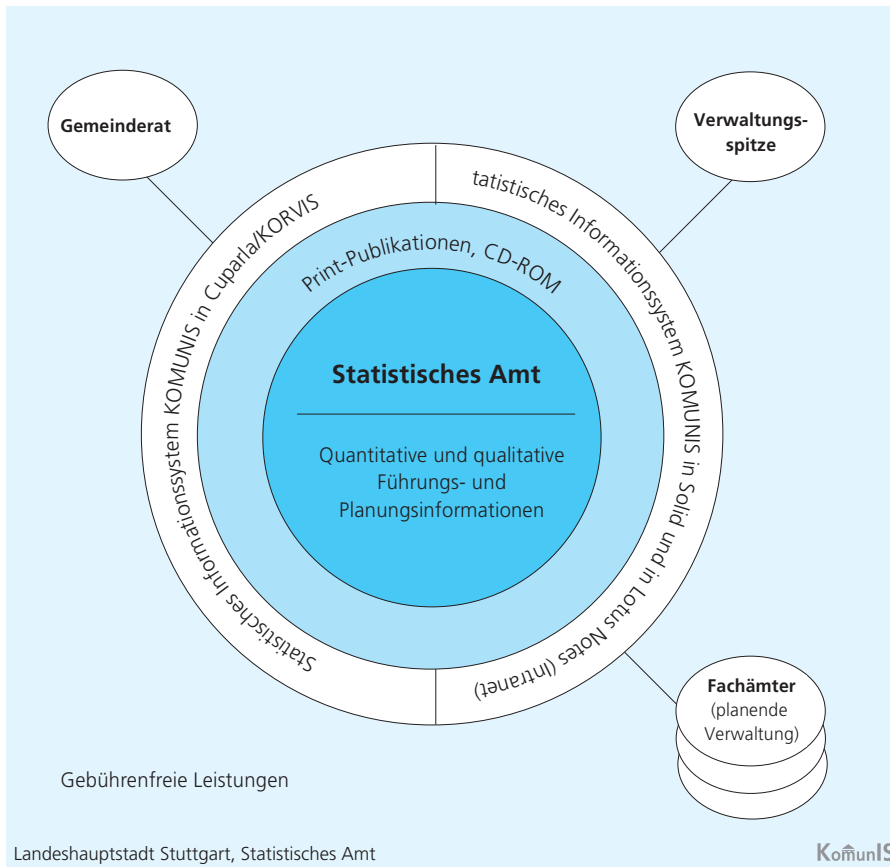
Gemeinderat

Verwaltungs-spitze

Statistisches Informationssystem KOMUNIS in Cuparla/KORVIS

tatistisches Informationssystem KOMUNIS in Solid und in Lotus Notes (Intranet)

Print-Publikationen, CD-ROM

Statistisches Amt

Quantitative und qualitative Führungs- und Planungsinformationen

Fachämter (planende Verwaltung)

Gebührenfreie Leistungen

Landeshauptstadt Stuttgart, Statistisches Amt

KomunIS